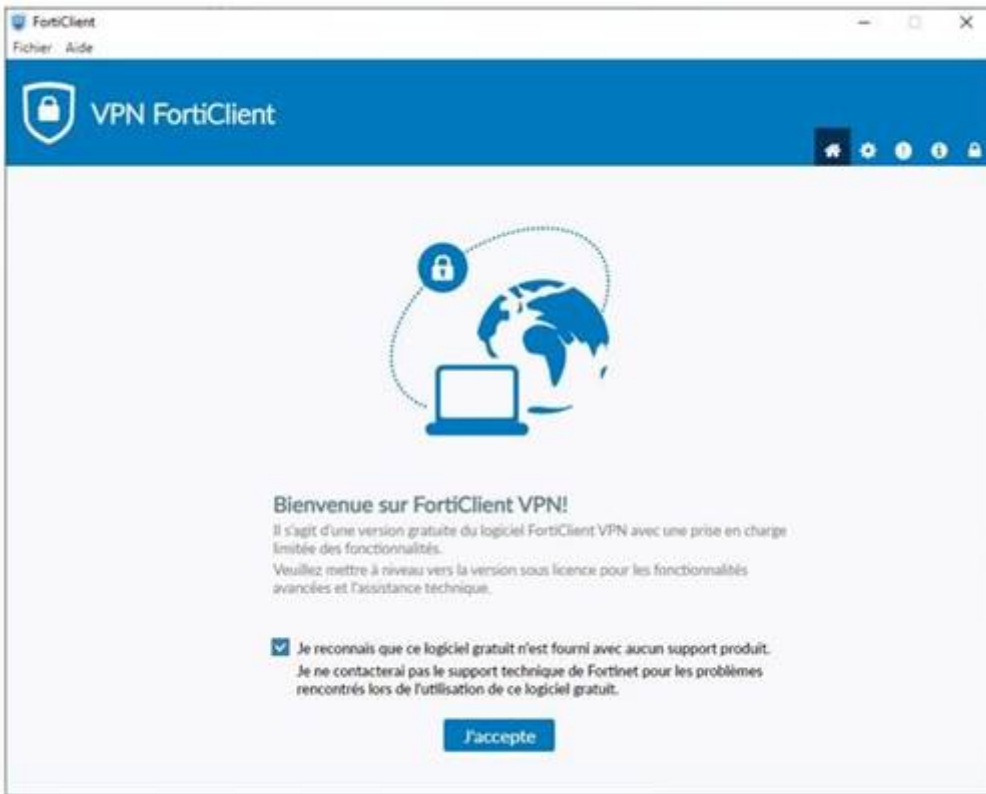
FortiClient
Fichier Aide

VPN FortiClient

Bienvenue sur FortiClient VPN!
Il s'agit d'une version gratuite du logiciel FortiClient VPN avec une prise en charge limitée des fonctionnalités.
Veuillez mettre à niveau vers la version sous licence pour les fonctionnalités avancées et l'assistance technique.

Je reconnais que ce logiciel gratuit n'est fourni avec aucun support produit.
Je ne contacterai pas le support technique de Fortinet pour les problèmes rencontrés lors de l'utilisation de ce logiciel gratuit.

J'accepte